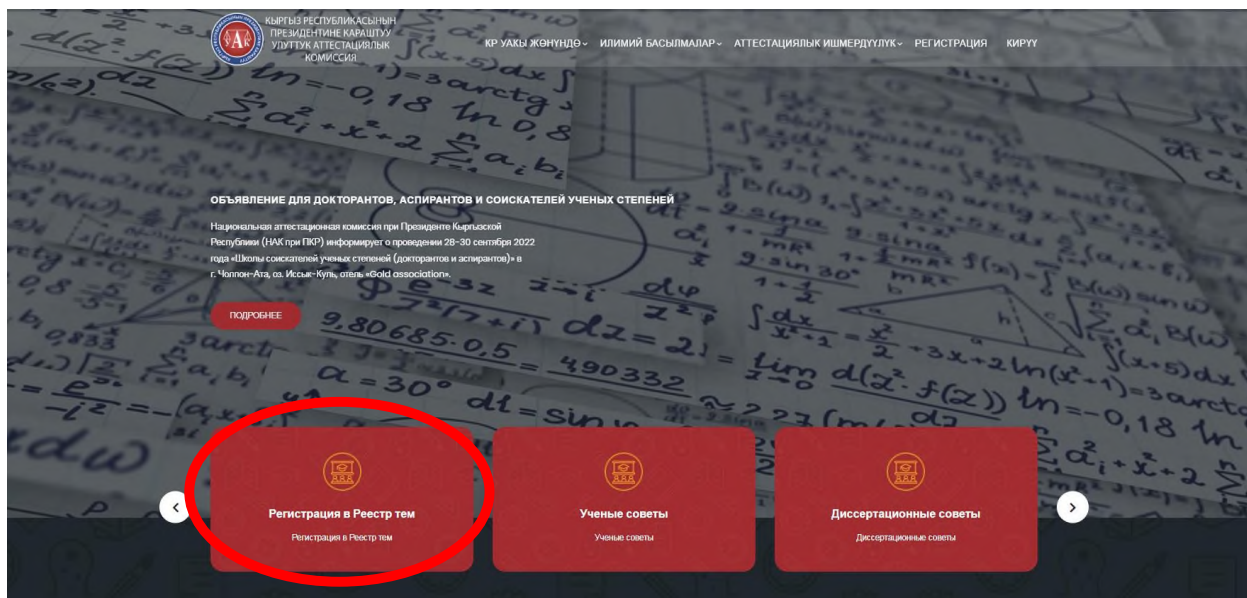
КЫРГЫЗ РЕСПУБЛИКАСЫНЫН ПРЕЗИДЕНТИНЕ КАРАШТУУ УЛУТТУК АТТЕСТАЦИЯЛЫК КОМИССИЯ

КР УАКЫ ЖӨНҮНДӨ ИЛИМИЙ БАСЫЛМАЛАР АТТЕСТАЦИЯЛЫК ИШМЕРДҮҮЛҮК РЕГИСТРАЦИЯ КИРҮҮ

ОБЪЯВЛЕНИЕ ДЛЯ ДОКТОРАНТОВ, АСПИРАНТОВ И СОИСКАТЕЛЕЙ УЧЕНЫХ СТЕПЕНЕЙ

Национальная аттестационная комиссия при Президенте Кыргызской Республики (НАК при ПКР) информирует о проведении 28-30 сентября 2022 года «Школы соискателей ученых степеней (докторантов и аспирантов)» в г. Чолпон-Ата, оз. Иссык-Куль, отель «Gold association».

ПОДРОБНЕЕ

Регистрация в Реестр тем

Регистрация в Реестр тем

Ученые советы

Ученые советы

Диссертационные советы

Диссертационные советы